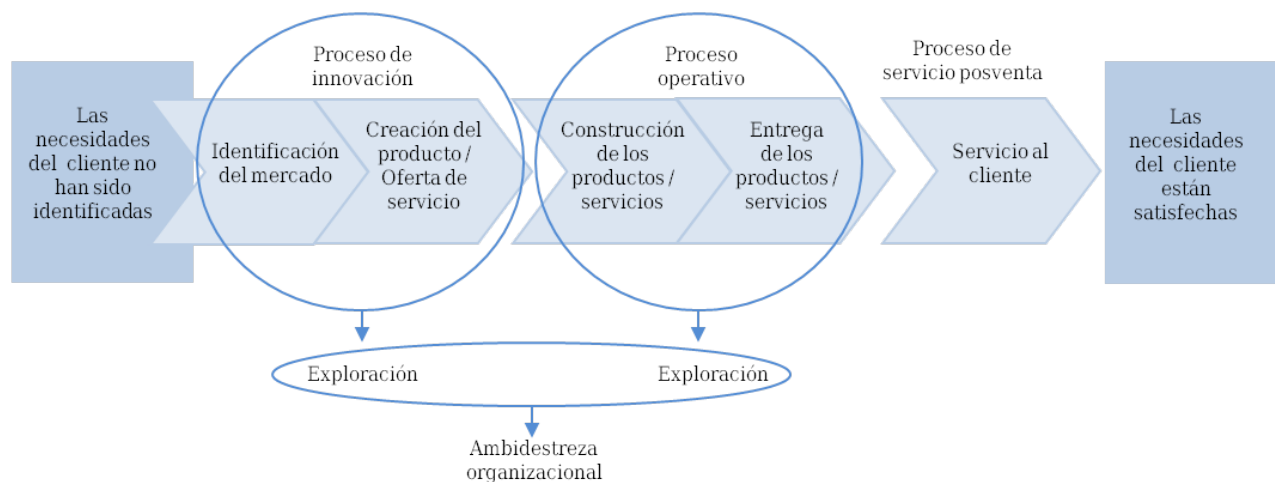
Las necesidades del cliente no han sido identificadas

Proceso de innovación

Identificación del mercado

Creación del producto / Oferta de servicio

Proceso operativo

Construcción de los productos / servicios

Entrega de los productos / servicios

Proceso de servicio posventa

Servicio al cliente

Las necesidades del cliente están satisfechas

Exploración

Exploración

Ambidestreza organizacional